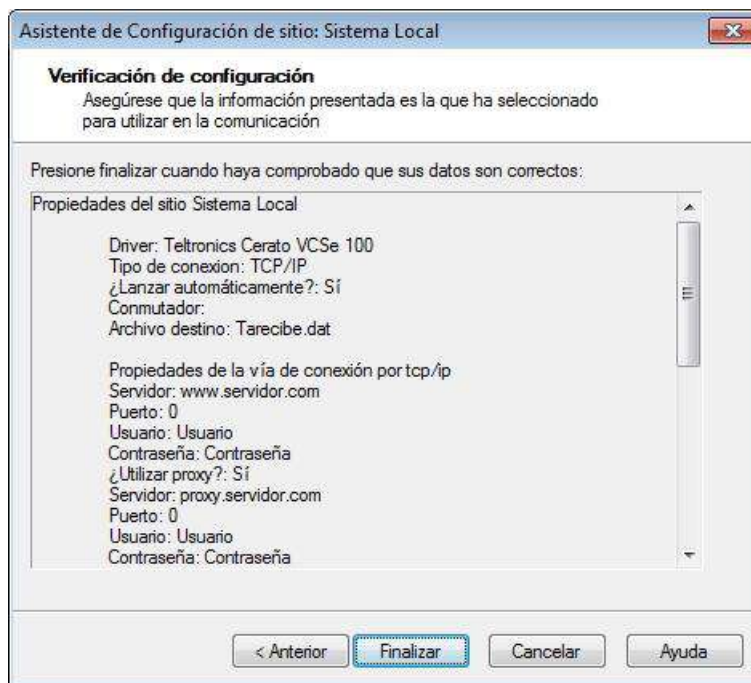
Asistente de Configuración de sitio: Sistema Local

Verificación de configuración
Asegúrese que la información presentada es la que ha seleccionado para utilizar en la comunicación

Presione finalizar cuando haya comprobado que sus datos son correctos:

Propiedades del sitio Sistema Local

Driver: Teltronics Cerato VCSe 100
Tipo de conexion: TCP/IP
¿Lanzar automáticamente?: Sí
Conmutador:
Archivo destino: Tarecibe.dat

Propiedades de la vía de conexión por tcp/ip
Servidor: www.servidor.com
Puerto: 0
Usuario: Usuario
Contraseña: Contraseña
¿Utilizar proxy?: Sí
Servidor: proxy.servidor.com
Puerto: 0
Usuario: Usuario
Contraseña: Contraseña

< Anterior | Finalizar | Cancelar | Ayuda